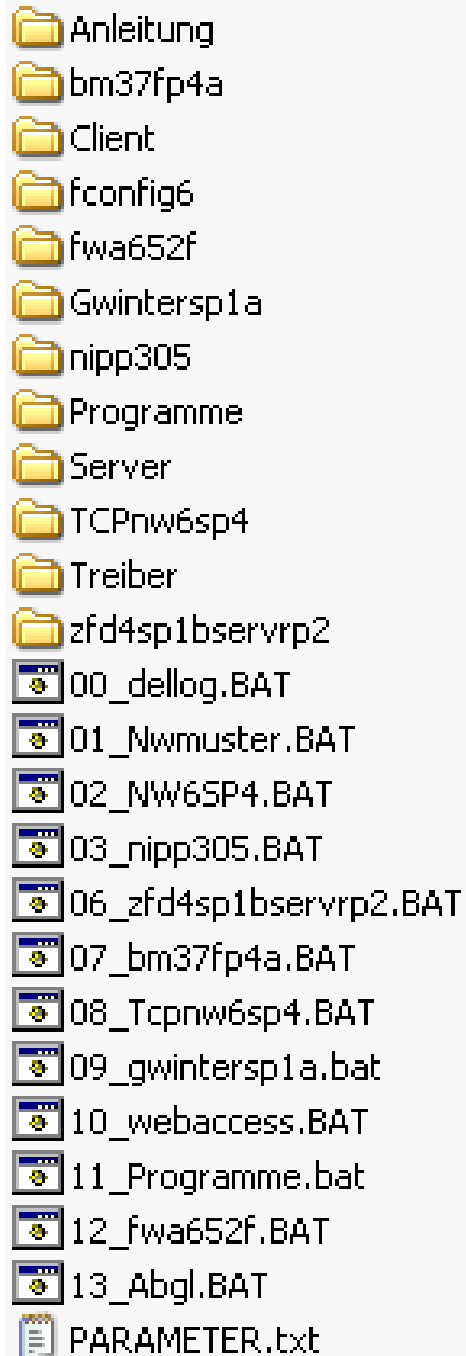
Anleitung
bm37fp4a
Client
fconfig6
fwa652f
Gwintersp1a
nipp305
Programme
Server
TCPnw6sp4
Treiber
zfd4sp1bservrp2
00_dellog.BAT
01_Nwmuster.BAT
02_NW6SP4.BAT
03_nipp305.BAT
06_zfd4sp1bservrp2.BAT
07_bm37fp4a.BAT
08_Tcpnw6sp4.BAT
09_gwintersp1a.bat
10_webaccess.BAT
11_Programme.bat
12_fwa652f.BAT
13_Abgl.BAT
PARAMETER.txt